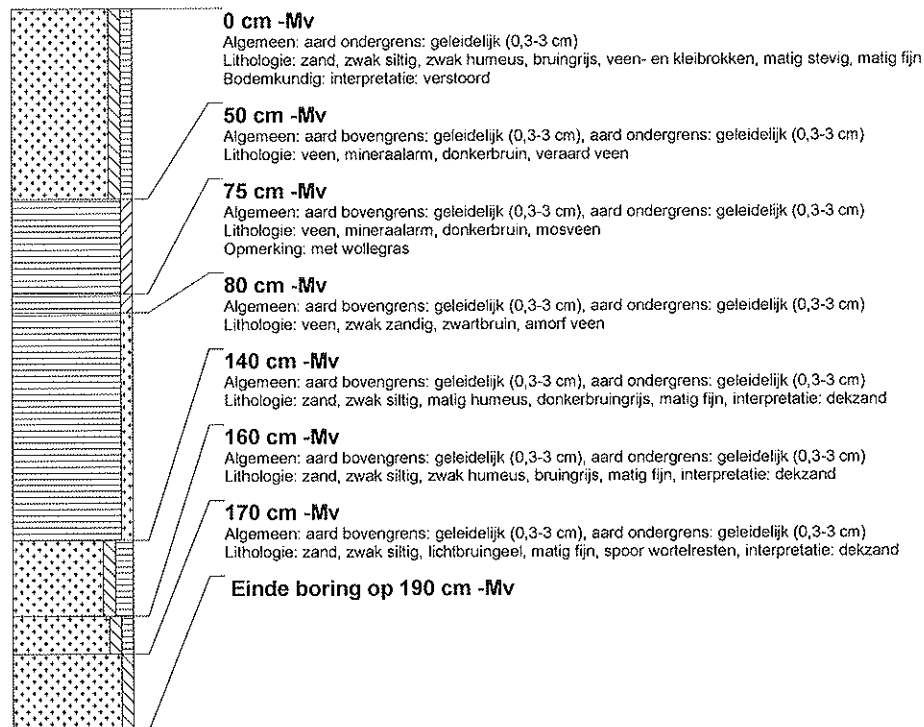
0 cm -Mv
Algemeen: aard ondergrens: geleidelijk (0,3-3 cm)
Lithologie: zand, zwak siltig, zwak humeus, bruingrijs, veen- en kleibrokken, matig stevig, matig fijn
Bodemkundig: interpretatie: verstoord

50 cm -Mv
Algemeen: aard bovengrens: geleidelijk (0,3-3 cm), aard ondergrens: geleidelijk (0,3-3 cm)
Lithologie: veen, mineraalarm, donkerbruin, veraard veen

75 cm -Mv
Algemeen: aard bovengrens: geleidelijk (0,3-3 cm), aard ondergrens: geleidelijk (0,3-3 cm)
Lithologie: veen, mineraalarm, donkerbruin, mosveen
Opmerking: met wollegras

80 cm -Mv
Algemeen: aard bovengrens: geleidelijk (0,3-3 cm), aard ondergrens: geleidelijk (0,3-3 cm)
Lithologie: veen, zwak zandig, zwartbruin, amorf veen

140 cm -Mv
Algemeen: aard bovengrens: geleidelijk (0,3-3 cm), aard ondergrens: geleidelijk (0,3-3 cm)
Lithologie: zand, zwak siltig, matig humeus, donkerbruingrijs, matig fijn, interpretatie: dekzand

160 cm -Mv
Algemeen: aard bovengrens: geleidelijk (0,3-3 cm), aard ondergrens: geleidelijk (0,3-3 cm)
Lithologie: zand, zwak siltig, zwak humeus, bruingrijs, matig fijn, interpretatie: dekzand

170 cm -Mv
Algemeen: aard bovengrens: geleidelijk (0,3-3 cm), aard ondergrens: geleidelijk (0,3-3 cm)
Lithologie: zand, zwak siltig, lichtbruingeel, matig fijn, spoor wortelresten, interpretatie: dekzand

Einde boring op 190 cm -Mv